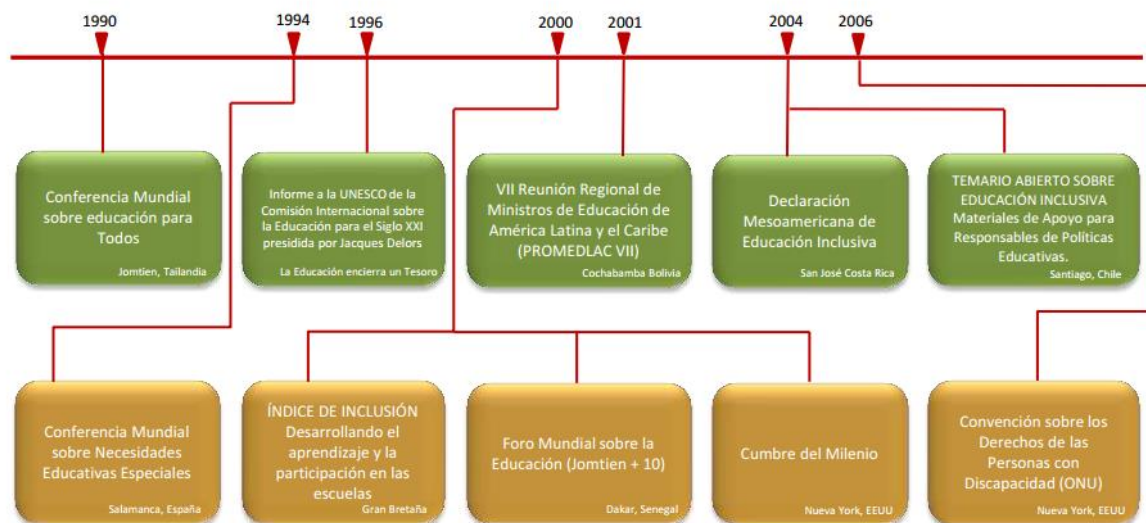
1990 1994 1996 2000 2001 2004 2006

Conferencia Mundial sobre educación para Todos
Jomtien, Tailandia

Informe a la UNESCO de la Comisión Internacional sobre la Educación para el Siglo XXI presidida por Jacques Delors
La Educación encierra un Tesoro

VII Reunión Regional de Ministros de Educación de América Latina y el Caribe (PROMEDLAC VII)
Cochabamba Bolivia

Declaración Mesoamericana de Educación Inclusiva
San José Costa Rica

TEMARIO ABIERTO SOBRE EDUCACIÓN INCLUSIVA Materiales de Apoyo para Responsables de Políticas Educativas.
Santiago, Chile

Conferencia Mundial sobre Necesidades Educativas Especiales
Salamanca, España

ÍNDICE DE INCLUSIÓN Desarrollando el aprendizaje y la participación en las escuelas
Gran Bretaña

Foro Mundial sobre la Educación (Jomtien + 10)
Dakar, Senegal

Cumbre del Milenio
Nueva York, EEUU

Convención sobre los Derechos de las Personas con Discapacidad (ONU)
Nueva York, EEUU